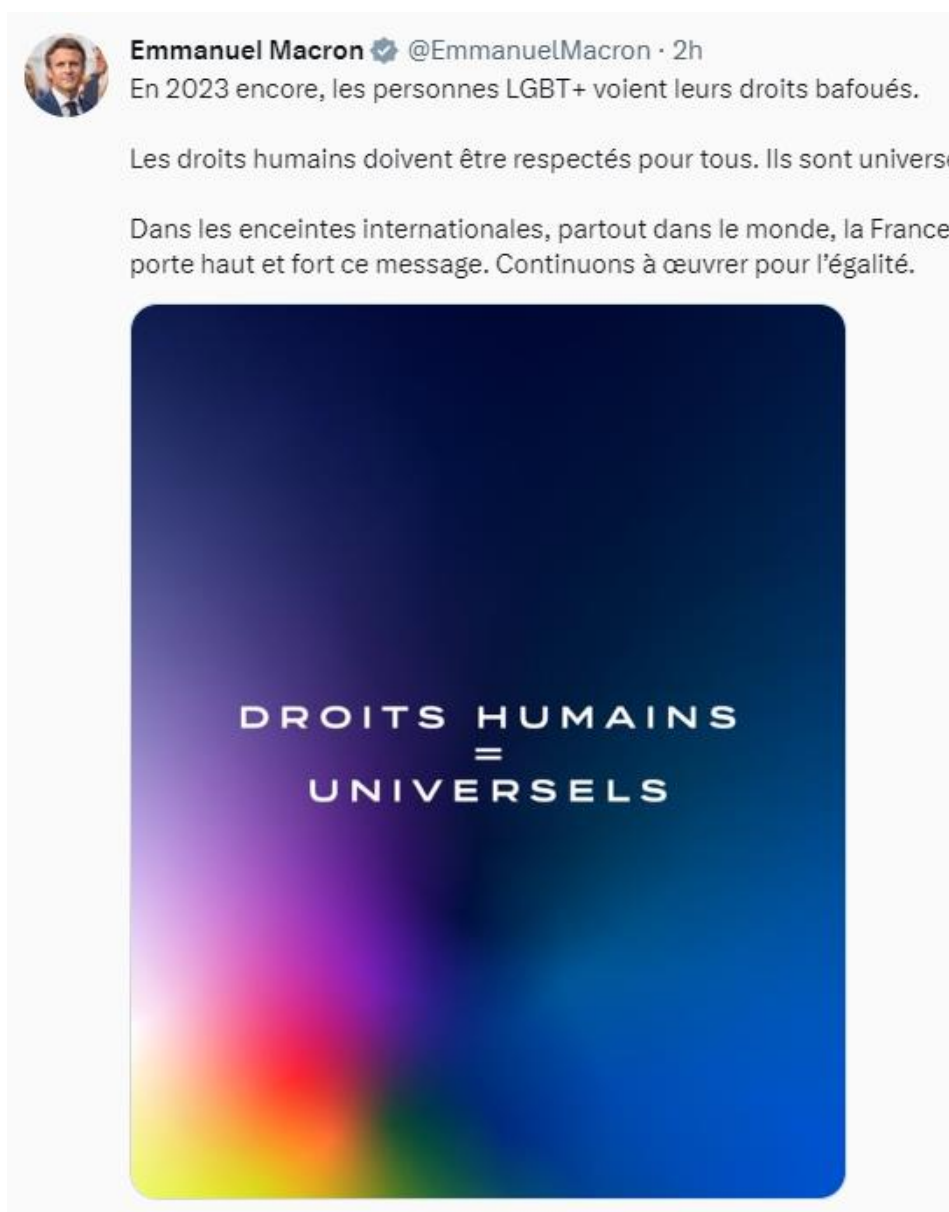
Emmanuel Macron @EmmanuelMacron · 2h
En 2023 encore, les personnes LGBT+ voient leurs droits bafoués.

Les droits humains doivent être respectés pour tous. Ils sont univers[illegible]

Dans les enceintes internationales, partout dans le monde, la France porte haut et fort ce message. Continuons à œuvrer pour l'égalité.

DROITS HUMAINS
=
UNIVERSELS